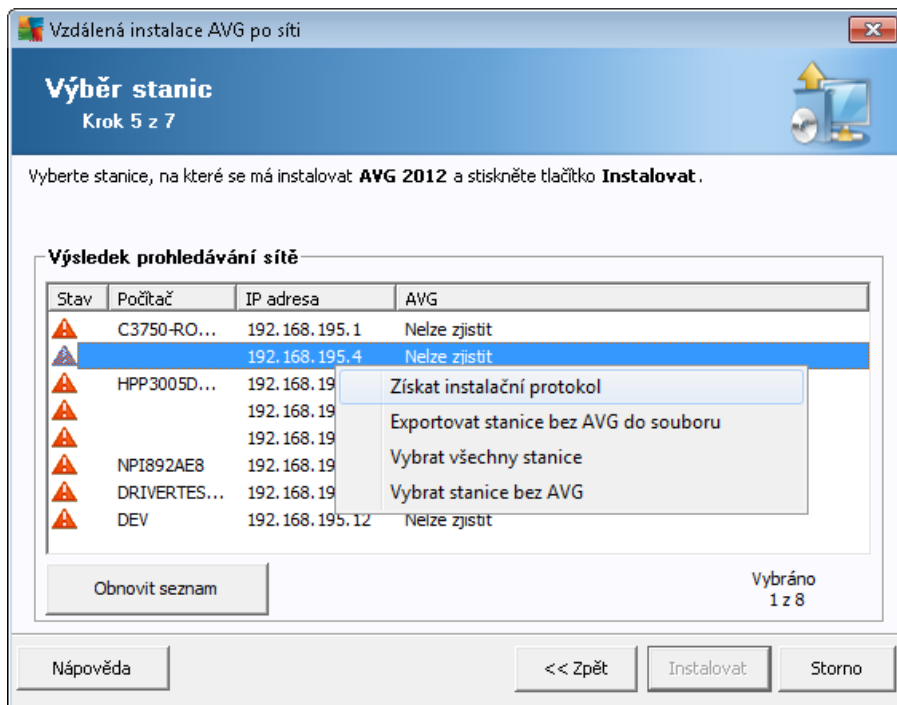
Vzdálená instalace AVG po síti

Výběr stanic
Krok 5 z 7

Vyberte stanice, na které se má instalovat **AVG 2012** a stiskněte tlačítko **Instalovat**.

Výsledek prohledávání sítě

| Stav | Počítač | IP adresa | AVG |
|---|---|---|---|
| | C3750-RO... | 192.168.195.1 | Nelze zjistit |
| | | 192.168.195.4 | Nelze zjistit |
| | HPP3005D... | 192.168.19 | |
| | | 192.168.19 | |
| | | 192.168.19 | |
| | NPI892AE8 | 192.168.19 | |
| | DRIVERTES... | 192.168.19 | |
| | DEV | 192.168.195.12 | Nelze zjistit |

Získat instalační protokol
Exportovat stanice bez AVG do souboru
Vybrat všechny stanice
Vybrat stanice bez AVG

Obnovit seznam

Vybráno
1 z 8

Nápověda
<< Zpět
Instalovat
Storno